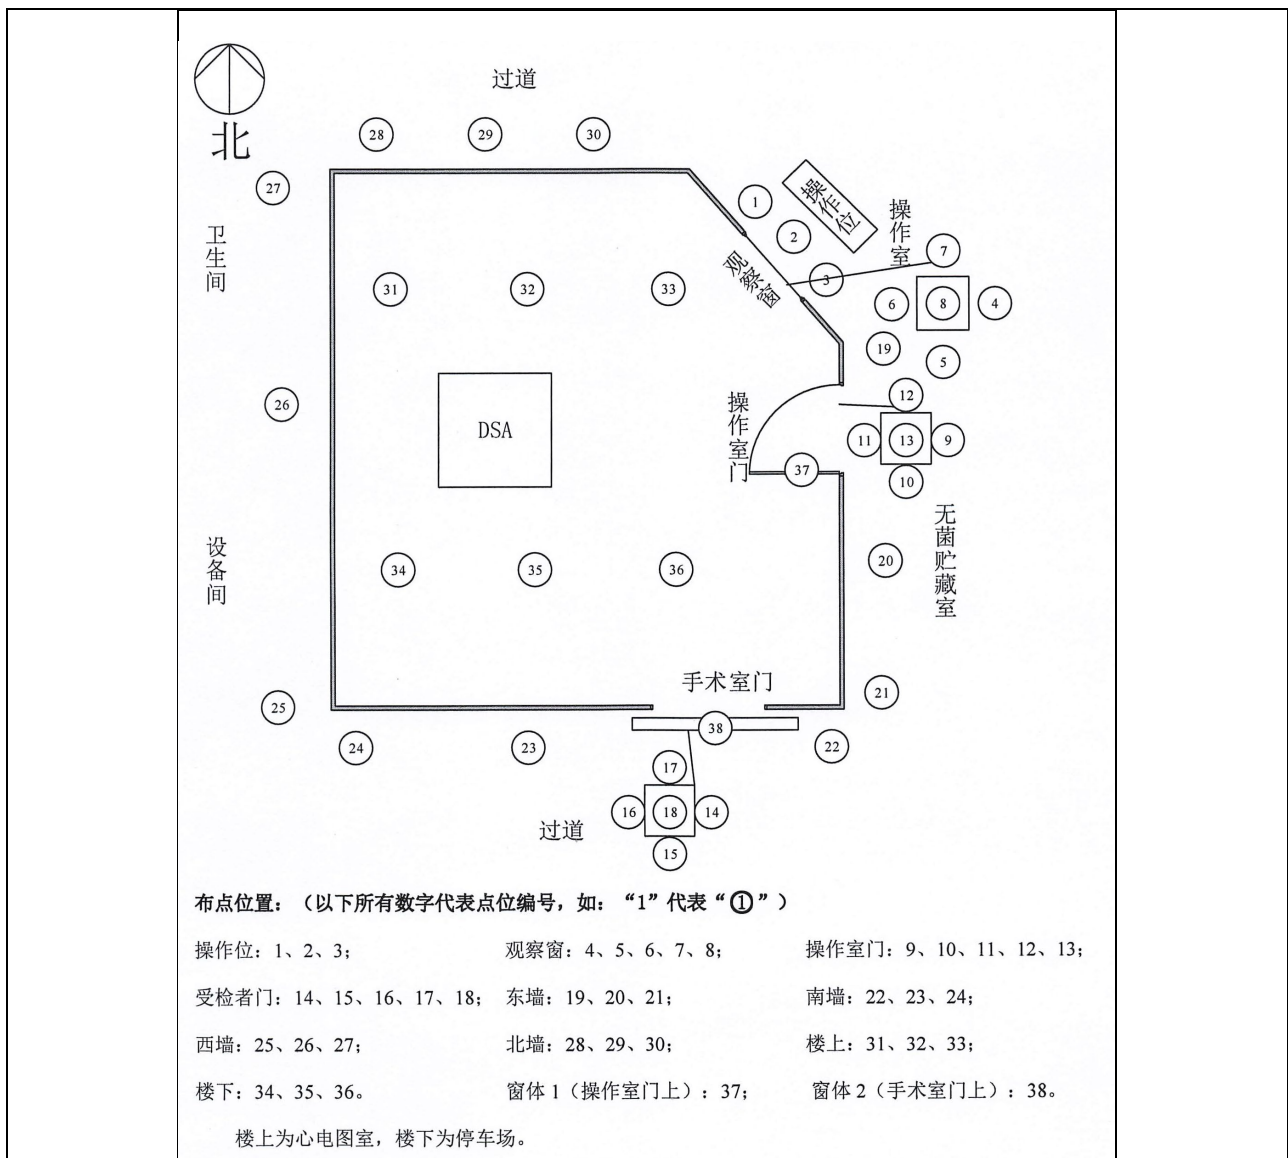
北

过道

28 29 30

27

1

操作位

2

操作室

7

卫生间

31 32 33

观察窗

3

6 8 4

19

5

26

DSA

操作室门

12

11 13 9

37

10

无菌贮藏室

设备间

34 35 36

20

手术室门

21

25

24 23

38

22

17

16 18 14

过道

15

布点位置：（以下所有数字代表点位编号，如：“1”代表“①”）

操作位：1、2、3； 观察窗：4、5、6、7、8； 操作室门：9、10、11、12、13；

受检者门：14、15、16、17、18； 东墙：19、20、21； 南墙：22、23、24；

西墙：25、26、27； 北墙：28、29、30； 楼上：31、32、33；

楼下：34、35、36。 窗体1（操作室门上）：37； 窗体2（手术室门上）：38。

楼上为心电图室，楼下为停车场。